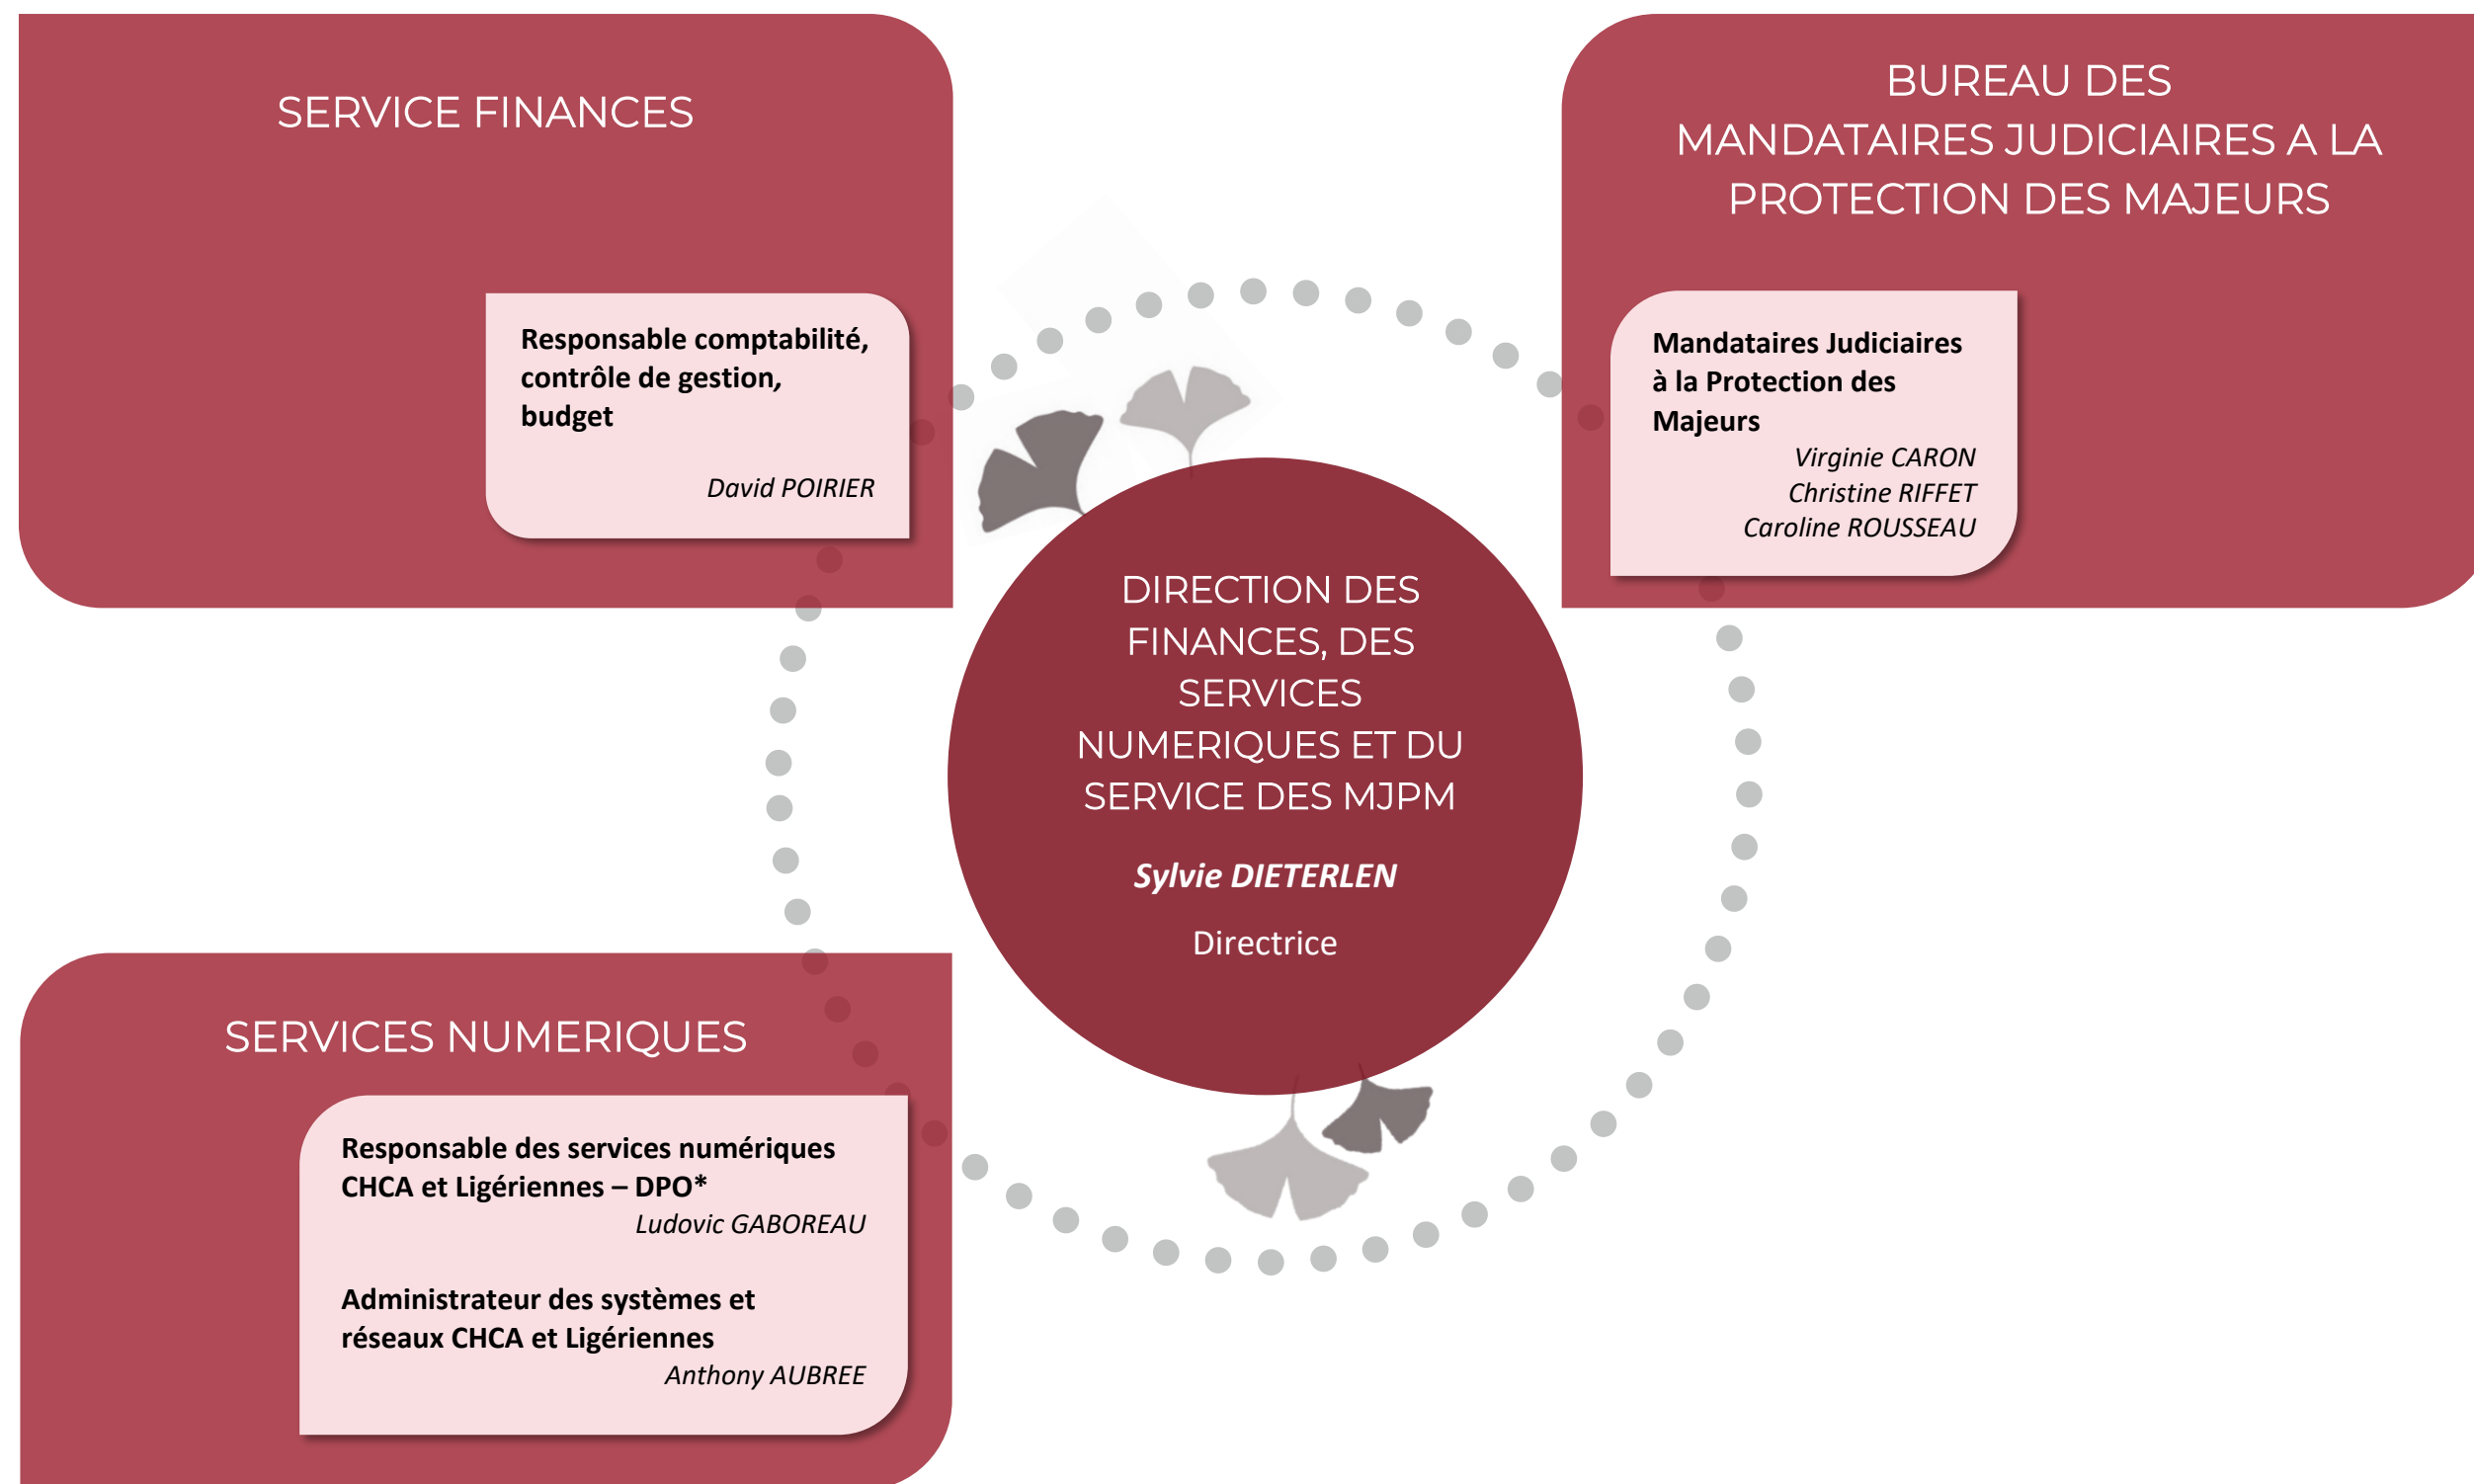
SERVICE FINANCES

Responsable comptabilité, contrôle de gestion, budget

David POIRIER

BUREAU DES MANDATAIRES JUDICIAIRES A LA PROTECTION DES MAJEURS

Mandataires Judiciaires à la Protection des Majeurs

Virginie CARON
Christine RIFFET
Caroline ROUSSEAU

DIRECTION DES FINANCES, DES SERVICES NUMERIQUES ET DU SERVICE DES MJPM

Sylvie DIETERLEN

Directrice

SERVICES NUMERIQUES

Responsable des services numériques CHCA et Ligériennes – DPO*

Ludovic GABOREAU

Administrateur des systèmes et réseaux CHCA et Ligériennes

Anthony AUBREE